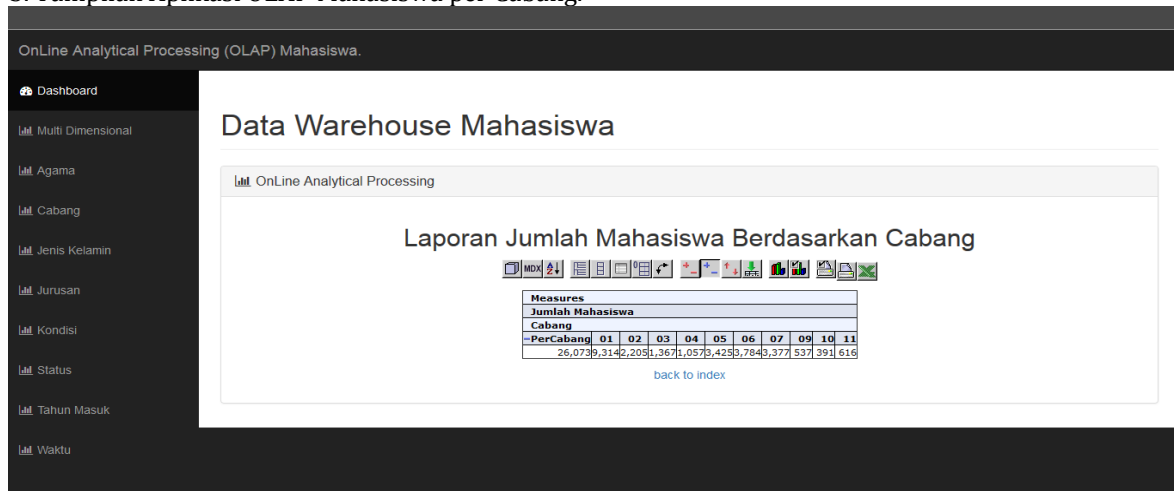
OnLine Analytical Processing (OLAP) Mahasiswa.

Dashboard

Multi Dimensional

Agama

Cabang

Jenis Kelamin

Jurusan

Kondisi

Status

Tahun Masuk

Waktu

Data Warehouse Mahasiswa

OnLine Analytical Processing

Laporan Jumlah Mahasiswa Berdasarkan Cabang

MDX

| Measures | | | | | | | | | | | |
|---|---|---|---|---|---|---|---|---|---|---|---|
| Jumlah Mahasiswa | | | | | | | | | | | |
| Cabang | | | | | | | | | | | |
| -PerCabang | 01 | 02 | 03 | 04 | 05 | 06 | 07 | 09 | 10 | 11 | |
| 26,073 | 9,314 | 2,205 | 1,367 | 1,057 | 3,425 | 3,784 | 3,377 | 537 | 391 | 616 | |

back to index